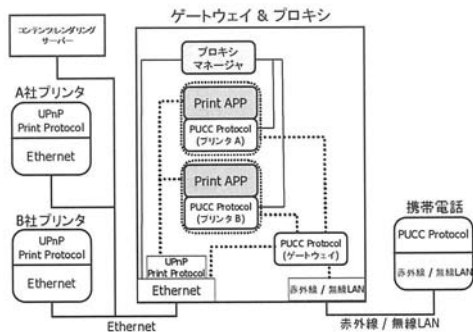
コンテンツレンダリングサーバー

ゲートウェイ & プロキシ

A社プリンタ
UPnP Print Protocol
Ethernet

B社プリンタ
UPnP Print Protocol
Ethernet

プロキシマネージャ

Print APP
PUCC Protocol (プリンタ A)

Print APP
PUCC Protocol (プリンタ B)

UPnP Print Protocol
Ethernet

PUCC Protocol (ゲートウェイ)
赤外線 / 無線LAN

携帯電話
PUCC Protocol
赤外線 / 無線LAN

Ethernet

赤外線 / 無線LAN